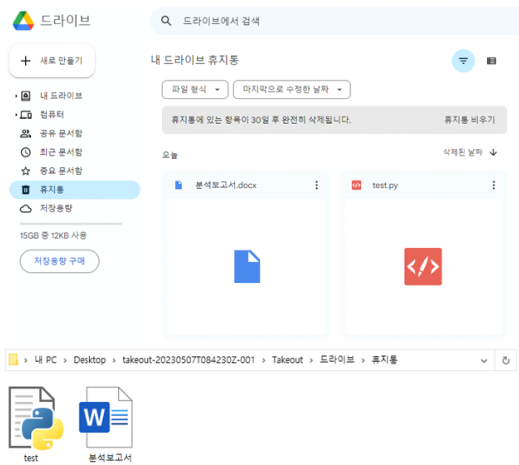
드라이브

드라이브에서 검색

새로 만들기

내 드라이브
컴퓨터
공유 문서함
최근 문서함
중요 문서함
휴지통
저장용량

15GB 중 12KB 사용

저장용량 구매

내 드라이브 휴지통

파일 형식
마지막으로 수정한 날짜

휴지통에 있는 항목이 30일 후 완전히 삭제됩니다.
휴지통 비우기

오늘
삭제된 날짜

분석보고서.docx
test.py

내 PC › Desktop › takeout-20230507T084230Z-001 › Takeout › 드라이브 › 휴지통

test
분석보고서